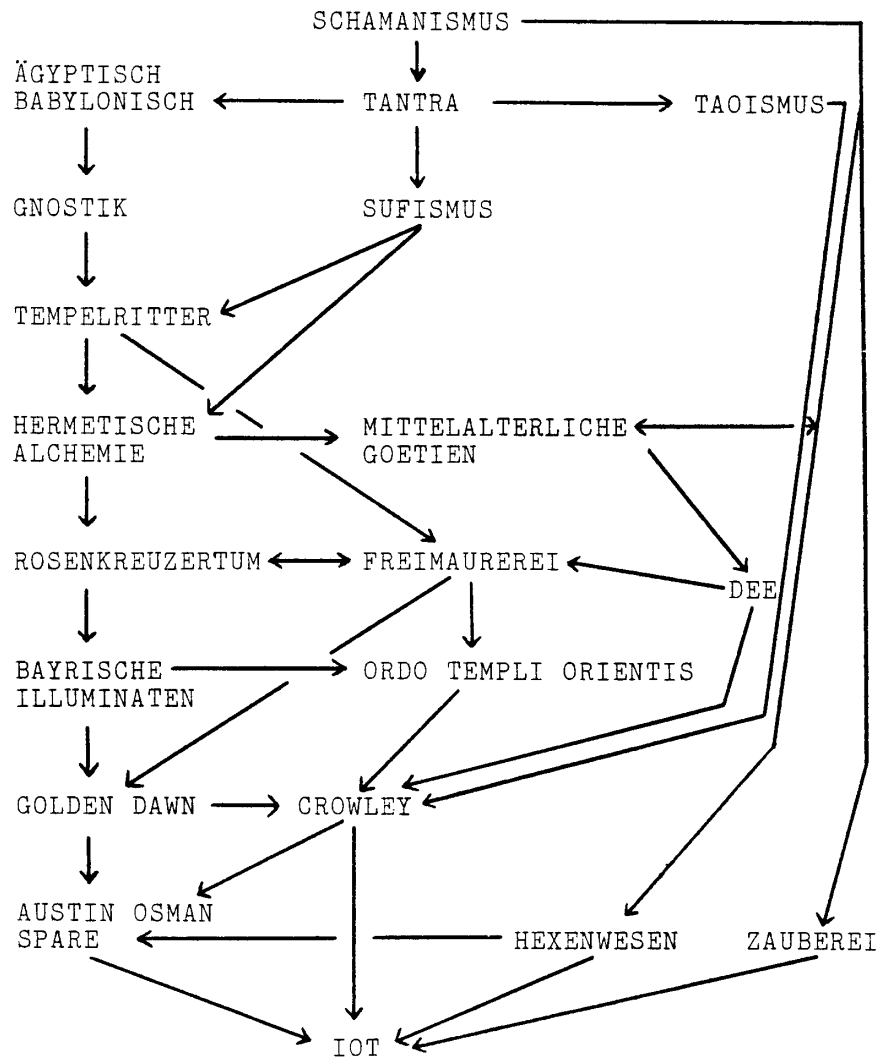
SCHAMANISMUS

ÄGYPTISCH BABYLONISCH

TANTRA

TAOISMUS

GNOSTIK

SUFISMUS

TEMPELRITTER

HERMETISCHE ALCHEMIE

MITTELALTERLICHE GOETIEN

ROSENKREUZERTUM

FREIMAUREREI

DEE

BAYRISCHE ILLUMINATEN

ORDO TEMPLI ORIENTIS

GOLDEN DAWN

CROWLEY

AUSTIN OSMAN SPARE

HEXENWESEN

ZAUBEREI

IOT